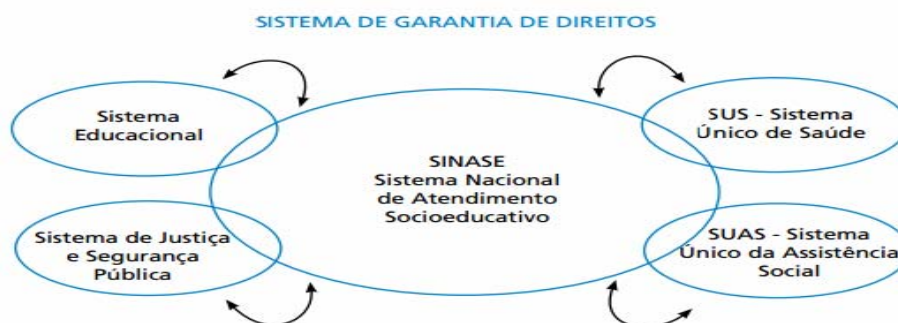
SISTEMA DE GARANTIA DE DIREITOS

Sistema Educacional

SUS - Sistema Único de Saúde

SINASE
Sistema Nacional de Atendimento Socioeducativo

Sistema de Justiça e Segurança Pública

SUAS - Sistema Único da Assistência Social